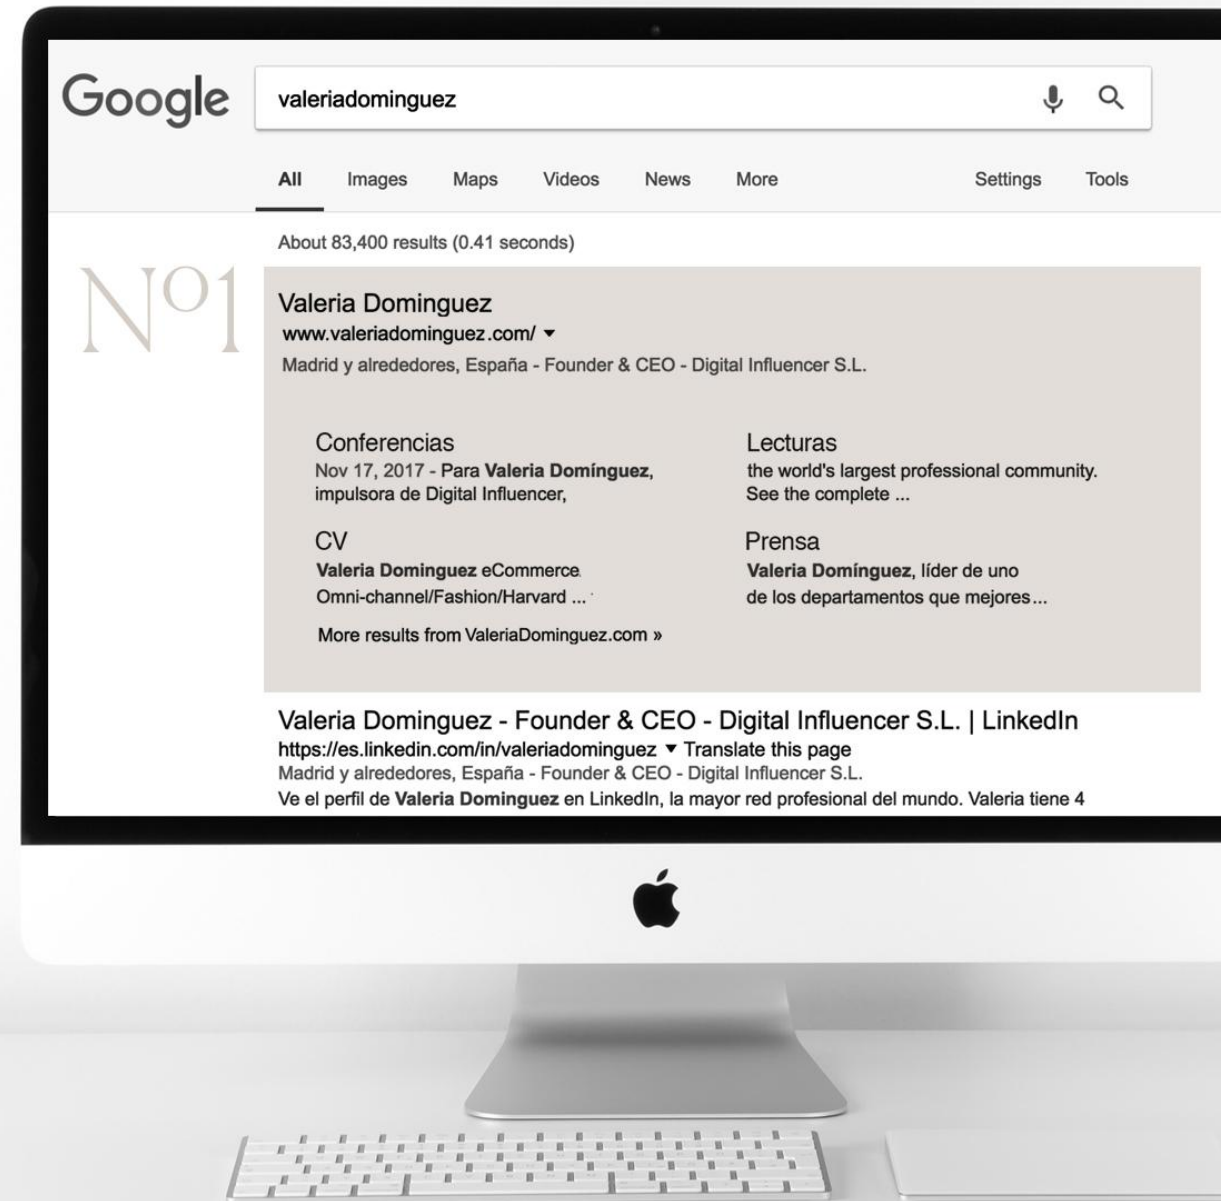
Google

valeriadominguez

All Images Maps Videos News More Settings Tools

About 83,400 results (0.41 seconds)

Nº1

Valeria Dominguez
www.valeriadominguez.com/ ▾
Madrid y alrededores, España - Founder & CEO - Digital Influencer S.L.

Conferencias
Nov 17, 2017 - Para **Valeria Domínguez**, impulsora de Digital Influencer,

Lecturas
the world's largest professional community. See the complete ...

CV
**Valeria Dominguez** eCommerce Omni-channel/Fashion/Harvard ...

Prensa
**Valeria Domínguez**, líder de uno de los departamentos que mejores...

More results from ValeriaDominguez.com »

Valeria Dominguez - Founder & CEO - Digital Influencer S.L. | LinkedIn
https://es.linkedin.com/in/valeriadominguez ▾ Translate this page
Madrid y alrededores, España - Founder & CEO - Digital Influencer S.L.
Ve el perfil de **Valeria Dominguez** en LinkedIn, la mayor red profesional del mundo. Valeria tiene 4